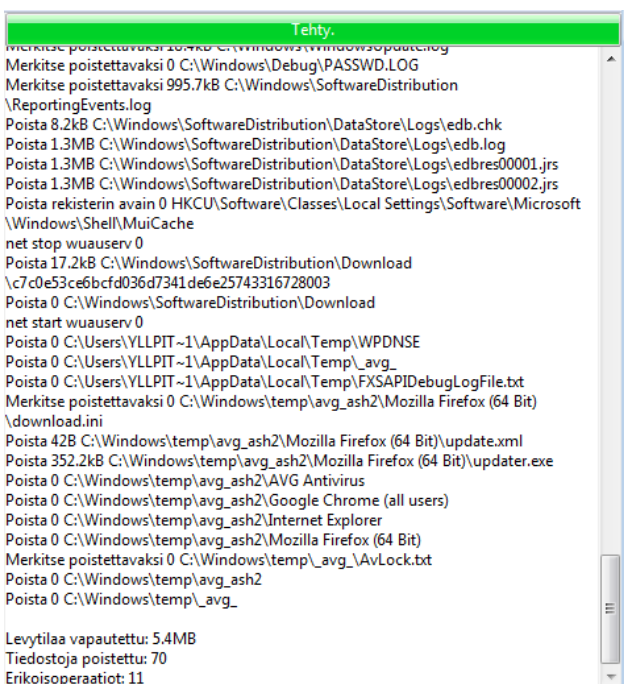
Tehty.

Merkitse poistettavaksi 18.4kB C:\Windows\WindowsUpdate.log
Merkitse poistettavaksi 0 C:\Windows\Debug\PASSWD.LOG
Merkitse poistettavaksi 995.7kB C:\Windows\SoftwareDistribution\ReportingEvents.log
Poista 8.2kB C:\Windows\SoftwareDistribution\DataStore\Logs\edb.chk
Poista 1.3MB C:\Windows\SoftwareDistribution\DataStore\Logs\edb.log
Poista 1.3MB C:\Windows\SoftwareDistribution\DataStore\Logs\edbres00001.jrs
Poista 1.3MB C:\Windows\SoftwareDistribution\DataStore\Logs\edbres00002.jrs
Poista rekisterin avain 0 HKCU\Software\Classes\Local Settings\Software\Microsoft\Windows\Shell\MuiCache
net stop wuauserv 0
Poista 17.2kB C:\Windows\SoftwareDistribution\Download\c7c0e53ce6bcfd036d7341de6e25743316728003
Poista 0 C:\Windows\SoftwareDistribution\Download
net start wuauserv 0
Poista 0 C:\Users\YLLPIT~1\AppData\Local\Temp\WPDNSE
Poista 0 C:\Users\YLLPIT~1\AppData\Local\Temp\_avg_
Poista 0 C:\Users\YLLPIT~1\AppData\Local\Temp\FXSAPIDebugLogFile.txt
Merkitse poistettavaksi 0 C:\Windows\temp\avg_ash2\Mozilla Firefox (64 Bit)\download.ini
Poista 42B C:\Windows\temp\avg_ash2\Mozilla Firefox (64 Bit)\update.xml
Poista 352.2kB C:\Windows\temp\avg_ash2\Mozilla Firefox (64 Bit)\updater.exe
Poista 0 C:\Windows\temp\avg_ash2\AVG Antivirus
Poista 0 C:\Windows\temp\avg_ash2\Google Chrome (all users)
Poista 0 C:\Windows\temp\avg_ash2\Internet Explorer
Poista 0 C:\Windows\temp\avg_ash2\Mozilla Firefox (64 Bit)
Merkitse poistettavaksi 0 C:\Windows\temp\_avg_\AvLock.txt
Poista 0 C:\Windows\temp\avg_ash2
Poista 0 C:\Windows\temp\_avg_

Levytilaa vapautettu: 5.4MB
Tiedostoja poistettu: 70
Erikoisoperaatiot: 11